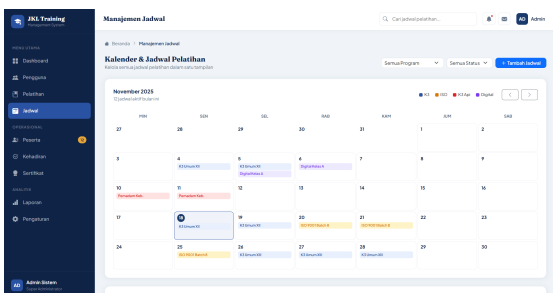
JKL Training
Management System

MENU UTAMA
Dashboard
Pengguna
Pelatihan
Jadwal

OPERASIONAL
Peserta 12
Kehadiran
Sertifikat

ANALITIK
Laporan
Pengaturan

AD Admin Sistem
Super Administrator

Manajemen Jadwal

Cari jadwal pelatihan...

AD Admin

Beranda › Manajemen Jadwal

Kalender & Jadwal Pelatihan
Kelola semua jadwal pelatihan dalam satu tampilan

Semua Program
Semua Status
+ Tambah Jadwal

November 2025
12 jadwal aktif bulan ini

K3 ISO K3 Ahli Digital

| MIN | SEN | SEL | RAB | KAM | JUM | SAB |
|---|---|---|---|---|---|---|
| 27 | 28 | 29 | 30 | 31 | 1 | 2 |
| 3 | 4 K3 Umum 03 | 5 K3 Umum 03 Digital Batch 4 | 6 Digital Batch 4 | 7 | 8 | 9 |
| 10 Persiapan Riset | 11 Persiapan Riset | 12 | 13 | 14 | 15 | 16 |
| 17 | 18 K3 Umum 04 | 19 K3 Umum 03 | 20 ISO 9001 Batch 8 | 21 ISO 9001 Batch 8 | 22 | 23 |
| 24 | 25 ISO 9001 Batch 9 | 26 K3 Umum 04 | 27 K3 Umum 05 | 28 K3 Umum 05 | 29 | 30 |